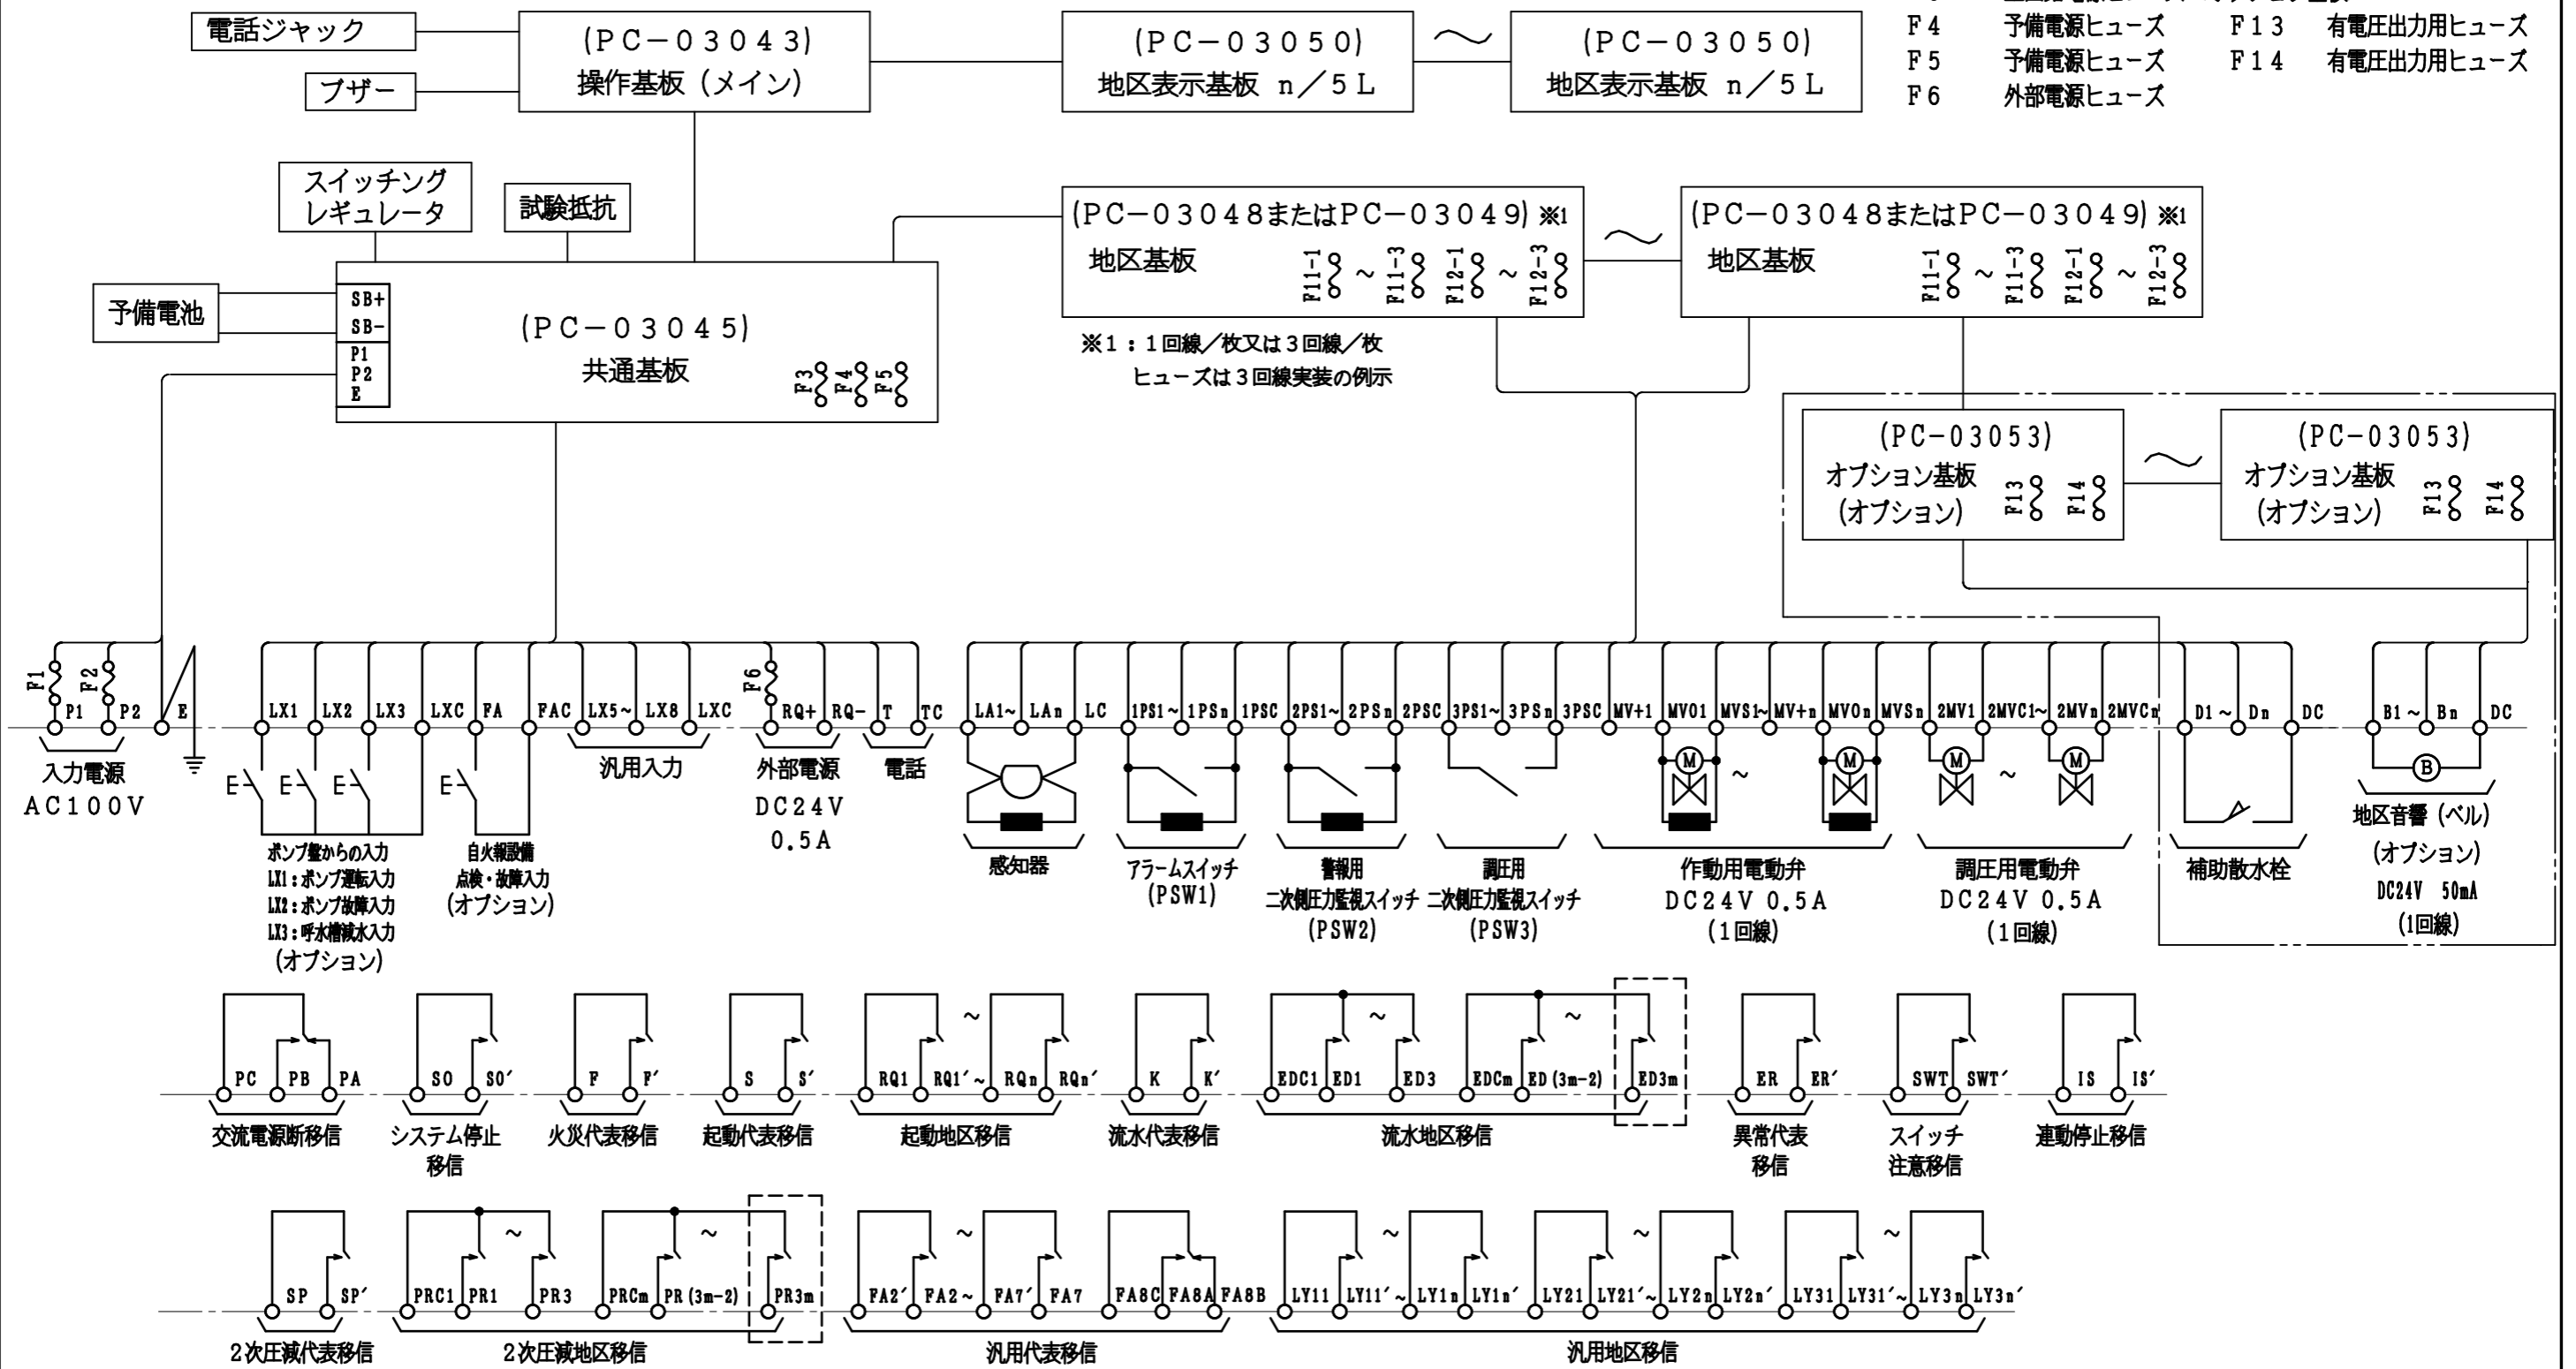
F4 予備電源ヒューズ F13 有電圧出力用ヒューズ
F5 予備電源ヒューズ F14 有電圧出力用ヒューズ
F6 外部電源ヒューズ

電話ジャック
ブザー
(PC−03043)
操作基板(メイン)
(PC−03050)
地区表示基板 n/5L
(PC−03050)
地区表示基板 n/5L

スイッチング
レギュレータ
試験抵抗
予備電池
SB+
SB−
P1
P2
E
(PC−03045)
共通基板
F3 F4 F5

(PC−03048またはPC−03049)※1
地区基板
F11-1 ~ F11-3 F12-1 ~ F12-3
(PC−03048またはPC−03049)※1
地区基板
F11-1 ~ F11-3 F12-1 ~ F12-3
※1:1回線/枚又は3回線/枚
ヒューズは3回線実装の例示

(PC−03053)
オプション基板
(オプション)
F13 F14
(PC−03053)
オプション基板
(オプション)
F13 F14

F1 F2 P1 P2 E LX1 LX2 LX3 LXC FA FAC LX5~ LX8 LXC F6 RQ+ RQ− T TC LA1~ LAn LC 1PS1~ 1PSn 1PSC 2PS1~ 2PSn 2PSC 3PS1~ 3PSn 3PSC MV+1 MVO1 MVS1~ MV+n MVOn MVSn 2MV1 2MVC1~ 2MVn 2MVCn D1~ Dn DC B1~ Bn DC

入力電源
AC100V
E E E E
ポンプ盤からの入力
LX1:ポンプ運転入力
LX2:ポンプ故障入力
LX3:呼水槽減水入力
(オプション)
自火報設備
点検・故障入力
(オプション)
汎用入力
外部電源
DC24V
0.5A
電話
感知器
アラームスイッチ
(PSW1)
警報用
二次側圧力監視スイッチ
(PSW2)
調圧用
二次側圧力監視スイッチ
(PSW3)
M ~ M
作動用電動弁
DC24V 0.5A
(1回線)
M ~ M
調圧用電動弁
DC24V 0.5A
(1回線)
補助散水栓
B
地区音響(ベル)
(オプション)
DC24V 50mA
(1回線)

PC PB PA
交流電源断移信
SO SO′
システム停止
移信
F F′
火災代表移信
S S′
起動代表移信
RQ1 RQ1′~ RQn RQn′
起動地区移信
K K′
流水代表移信
EDC1 ED1 ~ ED3 EDCm ~ ED(3m−2) ED3m
流水地区移信
ER ER′
異常代表
移信
SWT SWT′
スイッチ
注意移信
IS IS′
連動停止移信

SP SP′
2次圧減代表移信
PRC1 PR1 ~ PR3 PRCm ~ PR(3m−2) PR3m
2次圧減地区移信
FA2′ FA2~ FA7′ FA7 FA8C FA8A FA8B
汎用代表移信
LY11 LY11′~ LY1n LY1n′ LY21 LY21′~ LY2n LY2n′ LY31 LY31′~ LY3n LY3n′
汎用地区移信